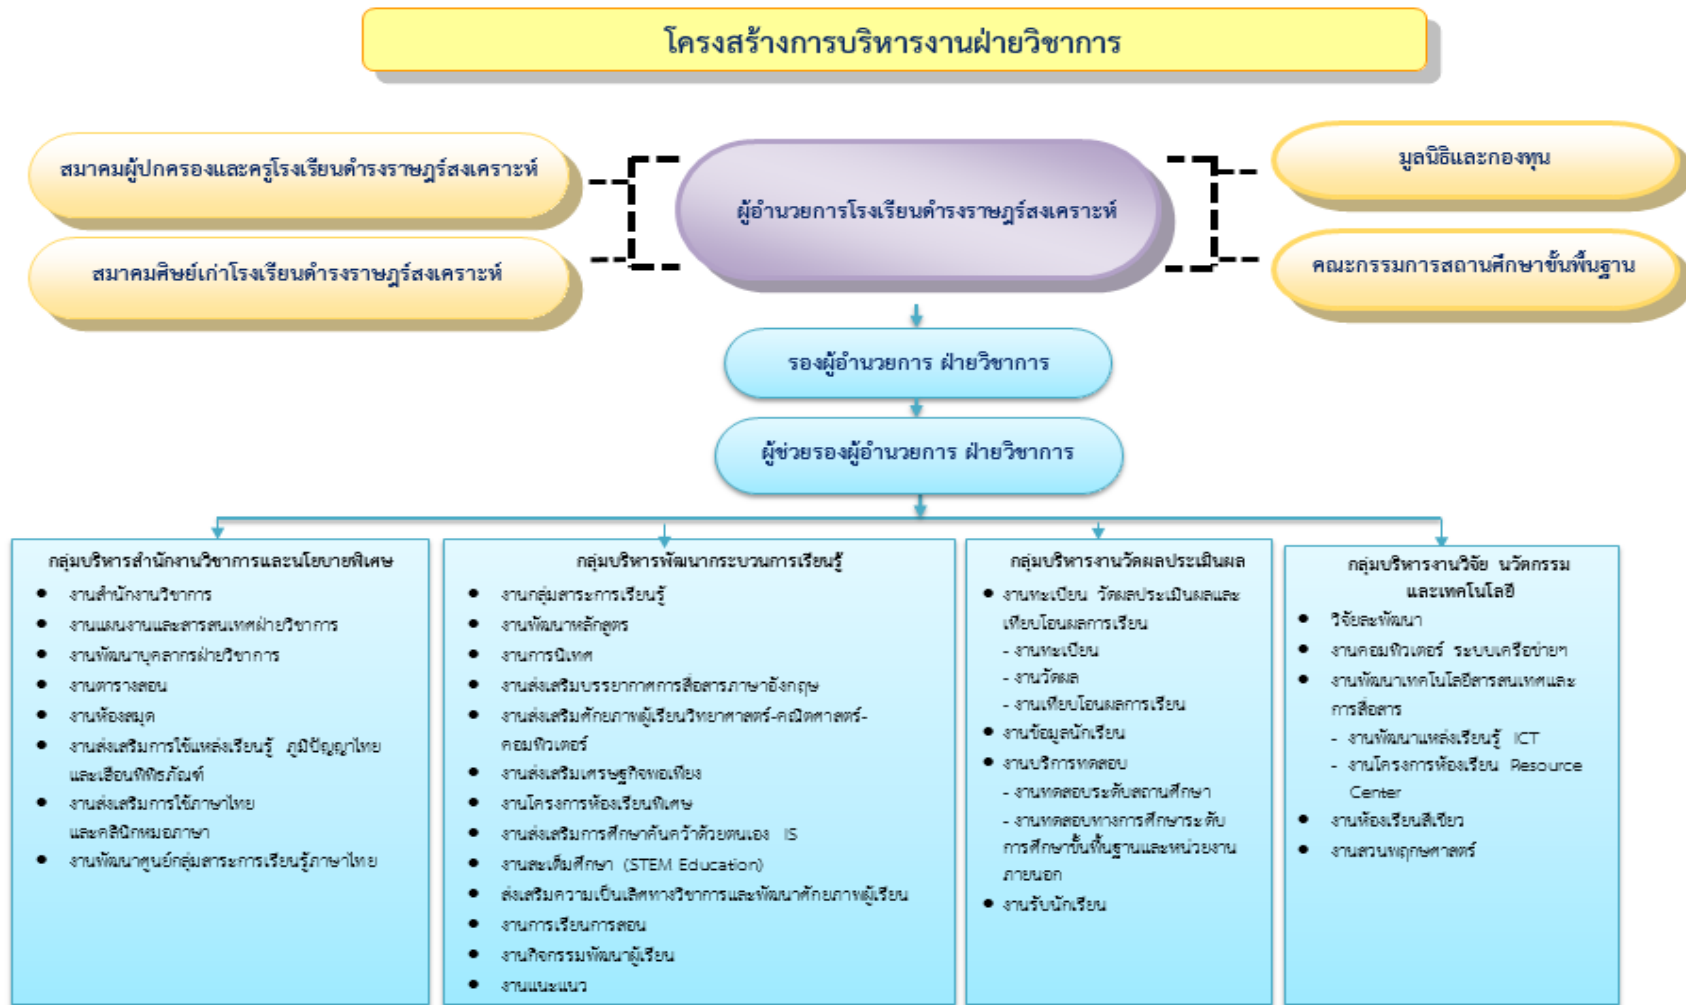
โครงสร้างการบริหารงานฝ่ายวิชาการ

สมาคมผู้ปกครองและครูโรงเรียนดำรงราษฎร์สงเคราะห์

สมาคมศิษย์เก่าโรงเรียนดำรงราษฎร์สงเคราะห์

ผู้อำนวยการโรงเรียนดำรงราษฎร์สงเคราะห์

มูลนิธิและกองทุน

คณะกรรมการสถานศึกษาขั้นพื้นฐาน

รองผู้อำนวยการ ฝ่ายวิชาการ

ผู้ช่วยรองผู้อำนวยการ ฝ่ายวิชาการ

กลุ่มบริหารสำนักงานวิชาการและนโยบายพิเศษ
- งานสำนักงานวิชาการ
- งานแผนงานและสารสนเทศฝ่ายวิชาการ
- งานพัฒนาบุคลากรฝ่ายวิชาการ
- งานตารางสอน
- งานห้องสมุด
- งานส่งเสริมการใช้แหล่งเรียนรู้ ภูมิปัญญาไทย และเรือนพิพิธภัณฑ์
- งานส่งเสริมการใช้ภาษาไทย และคลินิกหมอภาษา
- งานพัฒนาศูนย์กลุ่มสาระการเรียนรู้ภาษาไทย

กลุ่มบริหารพัฒนากระบวนการเรียนรู้
- งานกลุ่มสาระการเรียนรู้
- งานพัฒนาหลักสูตร
- งานการนิเทศ
- งานส่งเสริมบรรยากาศการสื่อสารภาษาอังกฤษ
- งานส่งเสริมศักยภาพผู้เรียนวิทยาศาสตร์-คณิตศาสตร์-คอมพิวเตอร์
- งานส่งเสริมเศรษฐกิจพอเพียง
- งานโครงการห้องเรียนพิเศษ
- งานส่งเสริมการศึกษาค้นคว้าด้วยตนเอง IS
- งานสะเต็มศึกษา (STEM Education)
- ส่งเสริมความเป็นเลิศทางวิชาการและพัฒนาศักยภาพผู้เรียน
- งานการเรียนการสอน
- งานกิจกรรมพัฒนาผู้เรียน
- งานแนะแนว

กลุ่มบริหารงานวัดผลประเมินผล
- งานทะเบียน วัดผลประเมินผลและเทียบโอนผลการเรียน
 - งานทะเบียน
 - งานวัดผล
 - งานเทียบโอนผลการเรียน
- งานข้อมูลนักเรียน
- งานบริการทดสอบ
 - งานทดสอบระดับสถานศึกษา
 - งานทดสอบทางการศึกษาระดับการศึกษาขั้นพื้นฐานและหน่วยงานภายนอก
- งานรับนักเรียน

กลุ่มบริหารงานวิจัย นวัตกรรม และเทคโนโลยี
- วิจัยและพัฒนา
- งานคอมพิวเตอร์ ระบบเครือข่ายฯ
- งานพัฒนาเทคโนโลยีสารสนเทศและการสื่อสาร
 - งานพัฒนาแหล่งเรียนรู้ ICT
 - งานโครงการห้องเรียน Resource Center
- งานห้องเรียนสีเขียว
- งานสวนพฤกษศาสตร์